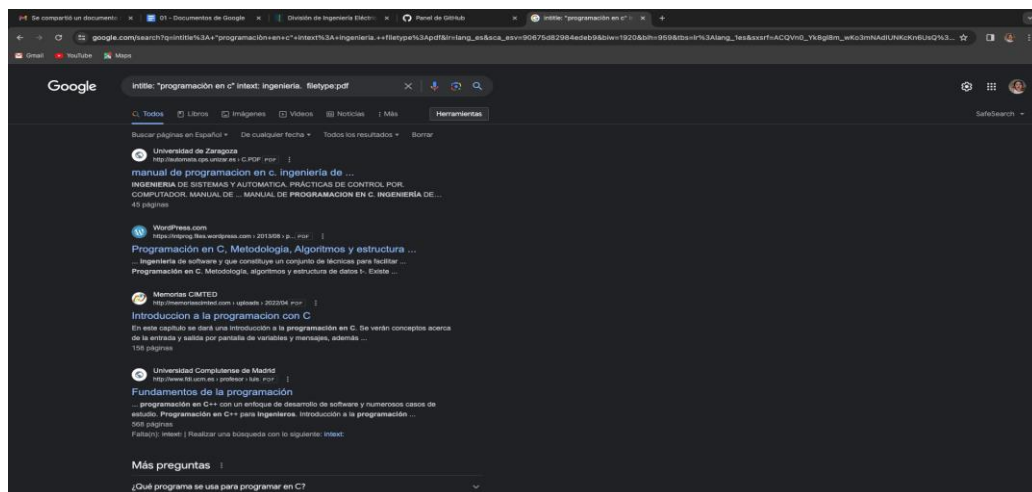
Se compartió un documento | 01 - Documentos de Google | División de Ingeniería Eléctri | Panel de GitHub | intitle: "programación en c" | +

google.com/search?q=intitle%3A+"programación+en+c"+intext%3A+ingenieria.++filetype%3Apdf&lr=lang_es&sca_esv=90675d82984edeb9&biw=1920&bih=959&tbs=lr%3Alang_1es&sxsrf=ACQVn0_Yk8gl8m_wKo3mNAdIUNKcKn6UsQ%3...

Gmail YouTube Maps

Google

intitle: "programación en c" intext: ingenieria. filetype:pdf

Todos Libros Imágenes Videos Noticias : Más Herramientas

SafeSearch

Buscar páginas en Español De cualquier fecha Todos los resultados Borrar

Universidad de Zaragoza
http://automata.cps.unizar.es › C.PDF PDF

manual de programacion en c. ingeniería de ...
INGENIERIA DE SISTEMAS Y AUTOMATICA. PRÁCTICAS DE CONTROL POR. COMPUTADOR. MANUAL DE ... MANUAL DE PROGRAMACION EN C. INGENIERÍA DE...
45 páginas

WordPress.com
https://mtprog.files.wordpress.com › 2013/08 › p... PDF

Programación en C, Metodología, Algoritmos y estructura ...
... Ingeniería de software y que constituye un conjunto de técnicas para facilitar ... Programación en C. Metodología, algoritmos y estructura de datos t-. Existe ...

Memorias CIMTED
http://memoriascimted.com › uploads › 2022/04 PDF

Introduccion a la programacion con C
En este capítulo se dará una introducción a la programación en C. Se verán conceptos acerca de la entrada y salida por pantalla de variables y mensajes, además ...
156 páginas

Universidad Complutense de Madrid
http://www.fdi.ucm.es › profesor › luis PDF

Fundamentos de la programación
... programación en C++ con un enfoque de desarrollo de software y numerosos casos de estudio. Programación en C++ para Ingenieros. Introducción a la programación ...
568 páginas
Falta(n): intext: | Realizar una búsqueda con lo siguiente: intext:

Más preguntas

¿Qué programa se usa para programar en C?